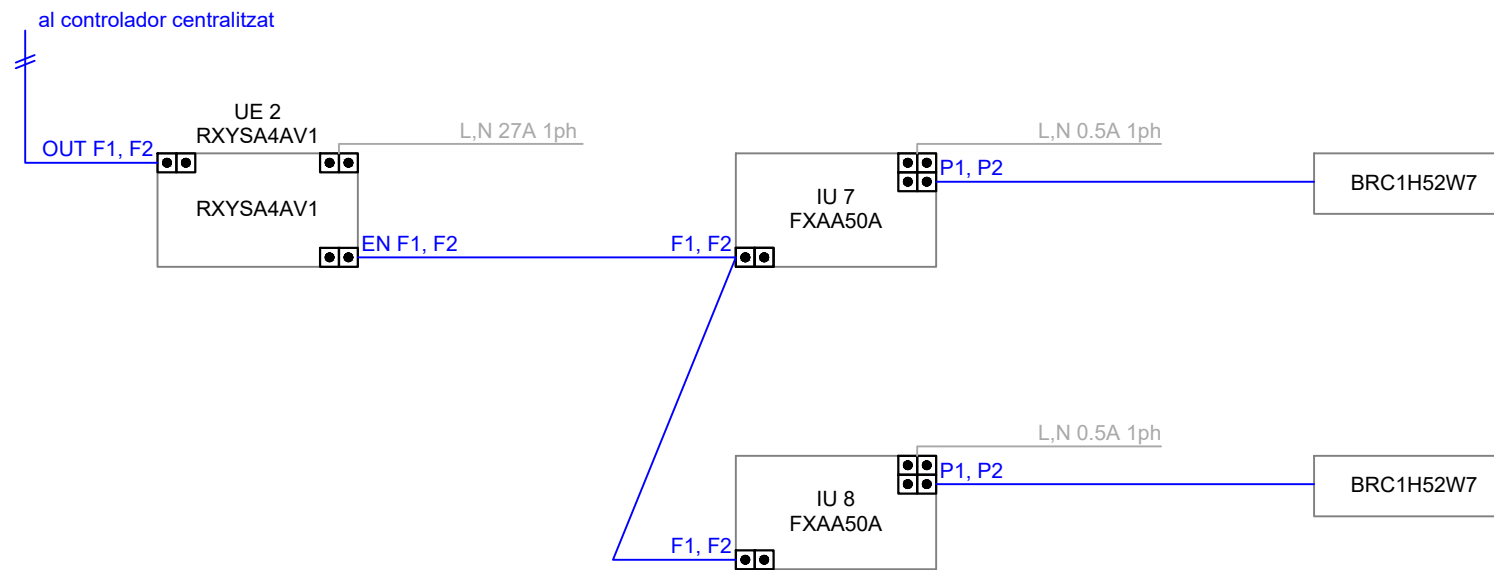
al controlador centralitzat

UE 2
RXYSA4AV1

OUT F1, F2

L,N 27A 1ph

RXYSA4AV1

EN F1, F2

L,N 0.5A 1ph

P1, P2

IU 7
FXAA50A

BRC1H52W7

F1, F2

L,N 0.5A 1ph

P1, P2

IU 8
FXAA50A

BRC1H52W7

F1, F2